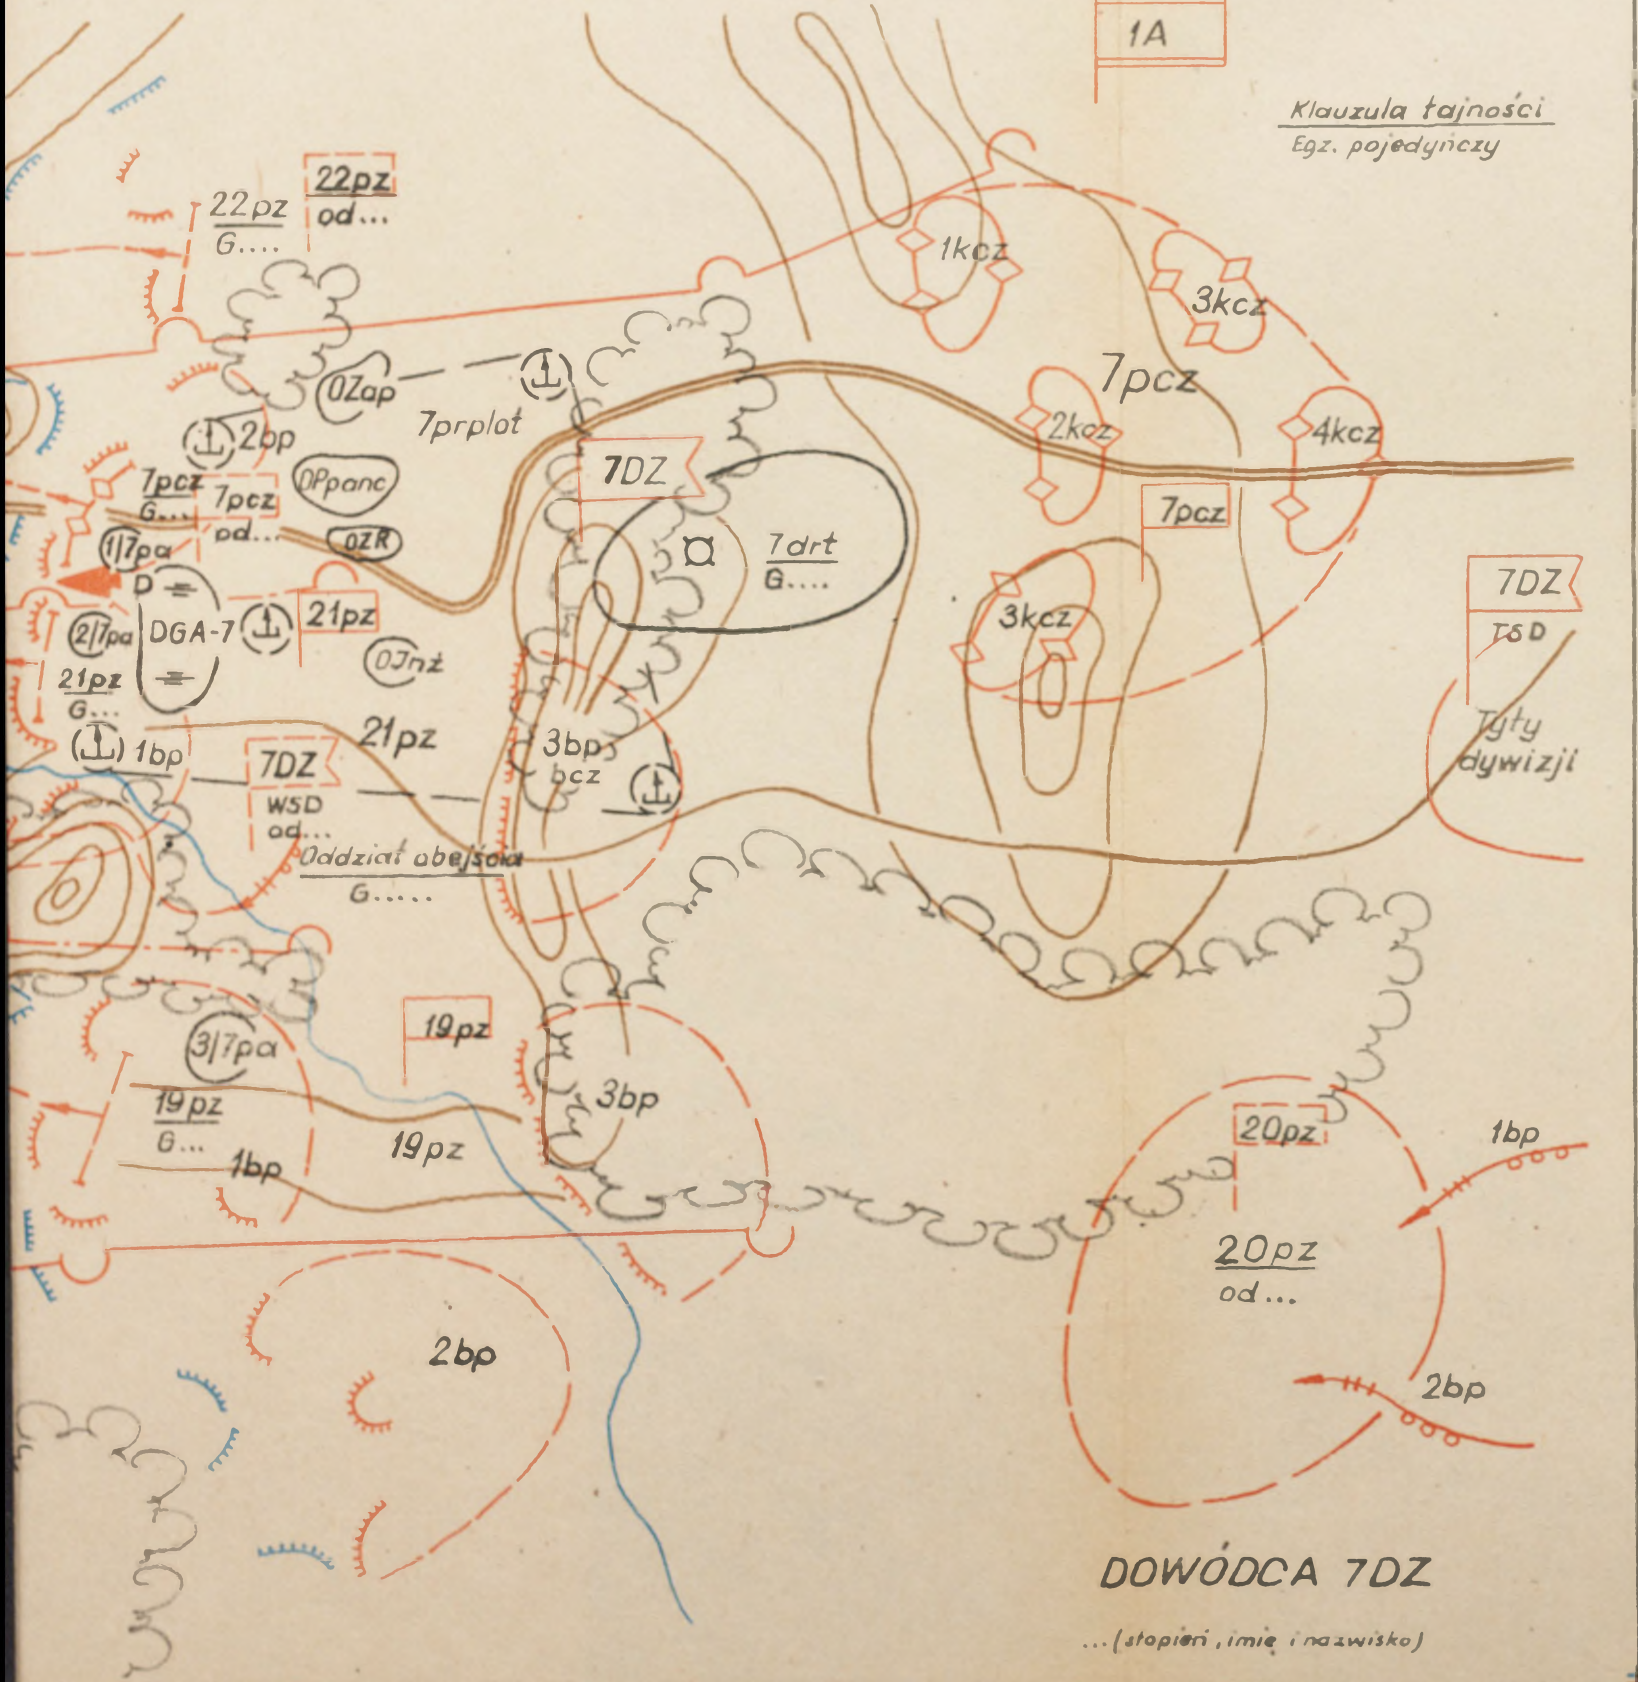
1A

Klauzula tajności
Egz. pojedyńczy

22pz
G....

22pz
od...

1kcz

3kcz

7pcz

OZap

7prplot

2bp

2kcz

4kcz

OPpanc

7pcz
G...

7pcz
od...

7DZ

OZR

7drt
G....

7pcz

1/7pa

D

DGA-7

2/7pa

21pz

OJnż

3kcz

7DZ
TSD

21pz
G...

Tyły dywizji

1bp

21pz

7DZ
WSD
od...

3bp
bcz

Oddział obejścia
G.....

19pz

3/7pa

3bp

19pz
G...

1bp

19pz

20pz

1bp

20pz
od...

2bp

2bp

DOWÓDCA 7DZ

...(stopień, imię i nazwisko)